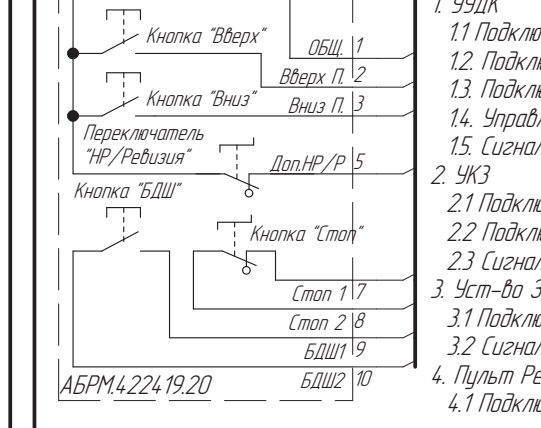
Кнопка "Вверх"
ОБЩ. 1
Вверх П. 2
Кнопка "Вниз"
Вниз П. 3
Переключатель "НР/Ревизия"
Доп.НР/Р 5
Кнопка "БДШ"
Кнопка "Стоп"
Стоп 1 7
Стоп 2 8
БДШ1 9
АБРМ.422419.20
БДШ2 10

1. УУДК
1.1 Подклю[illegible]
1.2. Подклю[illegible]
1.3. Подклю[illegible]
1.4. Управл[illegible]
1.5. Сигнал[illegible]
2. УКЗ
2.1 Подклю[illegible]
2.2 Подклю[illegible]
2.3 Сигнал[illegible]
3. Уст-во З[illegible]
3.1 Подклю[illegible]
3.2 Сигнал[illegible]
4. Пульт Ре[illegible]
4.1 Подклю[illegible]